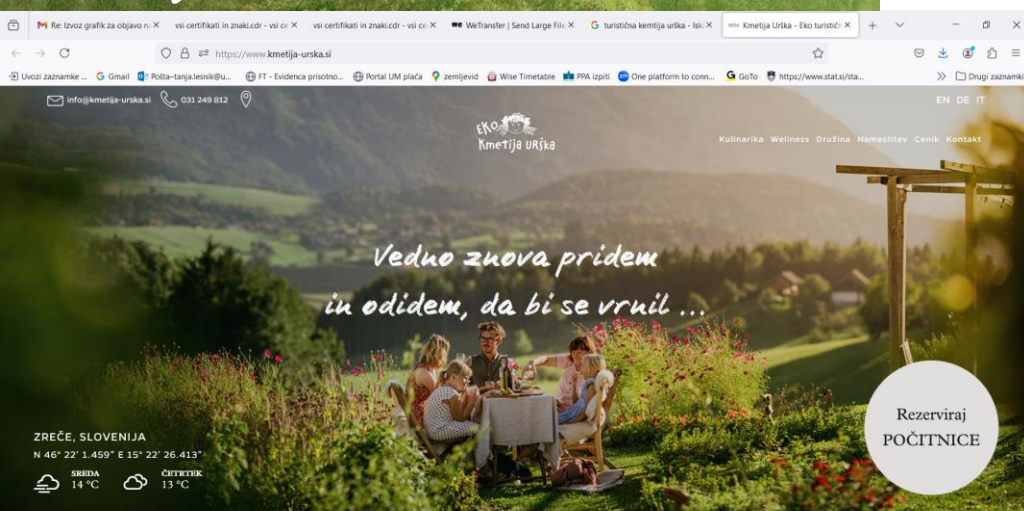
Re: Izvoz grafik za objavo n ×
vsi certifikati in znaki.cdr - vsi ce ×
vsi certifikati in znaki.cdr - vsi ce ×
WeTransfer | Send Large File ×
turistična kemtija urška - Isk ×
Kmetija Urška - Eko turistič ×

https://www.kmetija-urska.si

Uvozi zaznamke ... Gmail Pošta–tanja.lesnik@u... FT - Evidenca prisotno... Portal UM plača zemljevid Wise Timetable PPA izpiti One platform to conn... GoTo https://www.stat.si/sta... Drugi zaznamki

info@kmetija-urska.si 031 249 812

Eko Kmetija Urška

EN DE IT

Kulinarika Wellness Družina Namestitev Cenik Kontakt

Vedno znova pridem in odidem, da bi se vrnil ...

Rezerviraj POČITNICE

ZREČE, SLOVENIJA
N 46° 22' 1.459" E 15° 22' 26.413"

SREDA 14 °C
ČETRTEK 13 °C